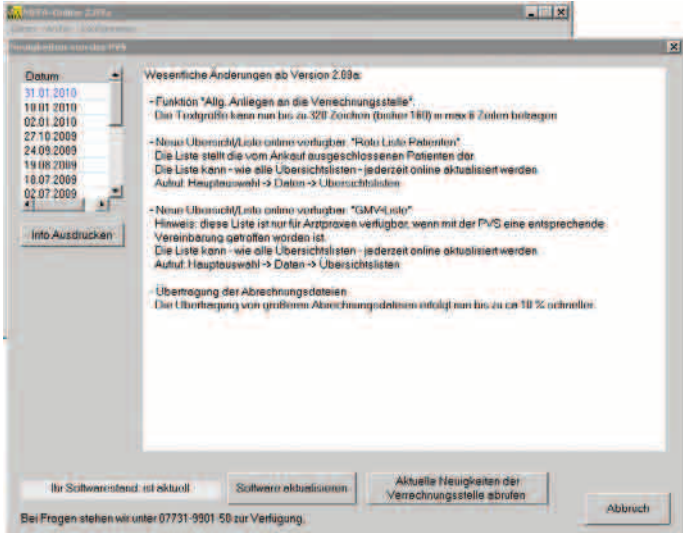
PVS-Online 2.89a

Datum
31.01.2010
18.01.2010
02.01.2010
27.10.2009
24.09.2009
19.08.2009
18.07.2009
02.07.2009

Info Ausdrucken

Wesentliche Änderungen ab Version 2.89a:

- Funktion "Allg. Anliegen an die Verrechnungsstelle":
Die Textgröße kann nun bis zu 320 Zeichen (bisher 160) in max 8 Zeilen betragen

- Neue Übersicht/Liste online verfügbar: "Rote Liste Patienten"
Die Liste stellt die vom Ankauf ausgeschlossenen Patienten dar.
Die Liste kann - wie alle Übersichtslisten - jederzeit online aktualisiert werden
Aufruf: Hauptauswahl -> Daten -> Übersichtslisten

- Neue Übersicht/Liste online verfügbar: "GMV-Liste"
Hinweis: diese Liste ist nur für Arztpraxen verfügbar, wenn mit der PVS eine entsprechende Vereinbarung getroffen worden ist.
Die Liste kann - wie alle Übersichtslisten - jederzeit online aktualisiert werden
Aufruf: Hauptauswahl -> Daten -> Übersichtslisten

- Übertragung der Abrechnungsdateien
Die Übertragung von größeren Abrechnungsdateien erfolgt nun bis zu ca 10 % schneller.

Ihr Softwarestand ist aktuell

Software aktualisieren

Aktuelle Neuigkeiten der Verrechnungsstelle abrufen

Abbruch

Bei Fragen stehen wir unter 07731-9901-50 zur Verfügung.